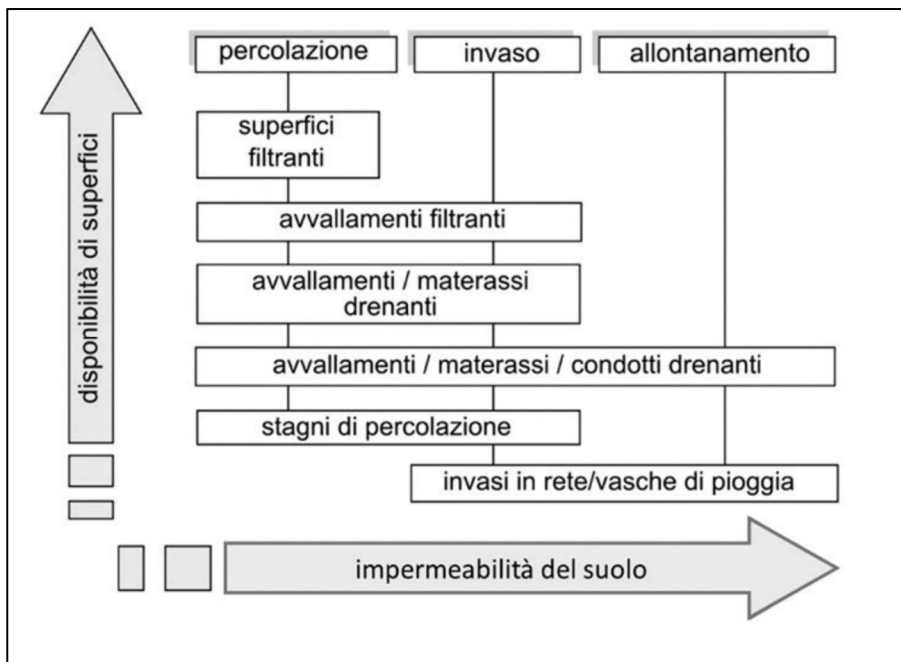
disponibilità di superfici

percolazione

invaso

allontanamento

superfici filtranti

avvallamenti filtranti

avvallamenti / materassi drenanti

avvallamenti / materassi / condotti drenanti

stagni di percolazione

invasi in rete/vasche di pioggia

impermeabilità del suolo